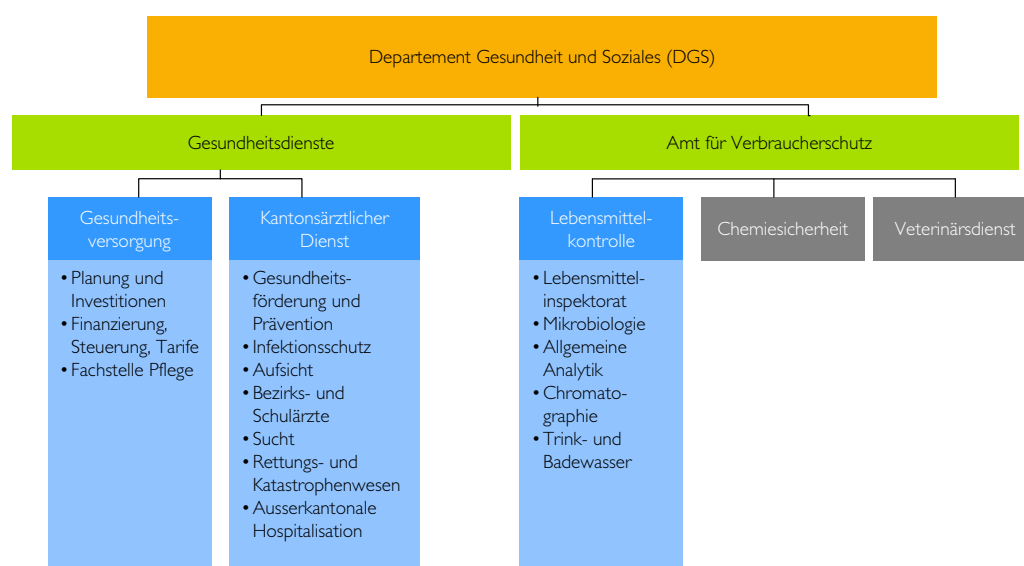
Departement Gesundheit und Soziales (DGS)

Gesundheitsdienste

Amt für Verbraucherschutz

Gesundheitsversorgung

- Planung und Investitionen
- Finanzierung, Steuerung, Tarife
- Fachstelle Pflege

Kantonsärztlicher Dienst

- Gesundheitsförderung und Prävention
- Infektionsschutz
- Aufsicht
- Bezirks- und Schulärzte
- Sucht
- Rettungs- und Katastrophenwesen
- Ausserkantonale Hospitalisation

Lebensmittelkontrolle

- Lebensmittelinspektorat
- Mikrobiologie
- Allgemeine Analytik
- Chromatographie
- Trink- und Badewasser

Chemiesicherheit

Veterinärsdienst